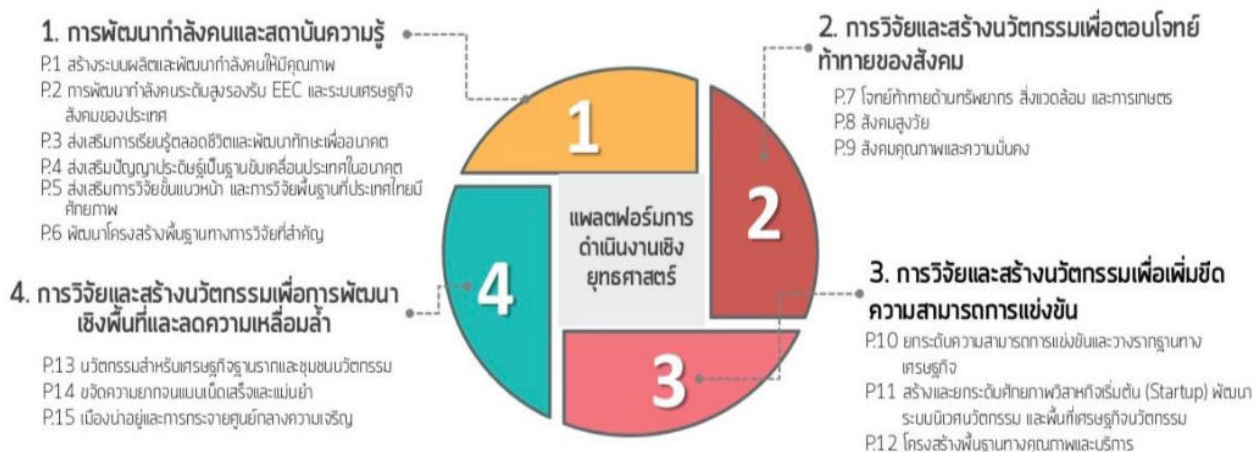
1. การพัฒนากำลังคนและสถาบันความรู้

P.1 สร้างระบบผลิตและพัฒนากำลังคนให้มีคุณภาพ
P.2 การพัฒนากำลังคนระดับสูงรองรับ EEC และระบบเศรษฐกิจสังคมของประเทศ
P.3 ส่งเสริมการเรียนรู้ตลอดชีวิตและพัฒนาทักษะเพื่ออนาคต
P.4 ส่งเสริมปัญญาประดิษฐ์เป็นฐานขับเคลื่อนประเทศในอนาคต
P.5 ส่งเสริมการวิจัยขั้นแนวหน้า และการวิจัยพื้นฐานที่ประเทศไทยมีศักยภาพ
P.6 พัฒนาโครงสร้างพื้นฐานทางการวิจัยที่สำคัญ

2. การวิจัยและสร้างนวัตกรรมเพื่อตอบโจทย์ท้าทายของสังคม

P.7 โจทย์ท้าทายด้านทรัพยากร สิ่งแวดล้อม และการเกษตร
P.8 สังคมสูงวัย
P.9 สังคมคุณภาพและความมั่นคง

1

2

แพลตฟอร์มการดำเนินงานเชิงยุทธศาสตร์

4

3

4. การวิจัยและสร้างนวัตกรรมเพื่อการพัฒนาเชิงพื้นที่และลดความเหลื่อมล้ำ

P.13 นวัตกรรมสำหรับเศรษฐกิจฐานรากและชุมชนนวัตกรรม
P14 ขจัดความยากจนแบบเบ็ดเสร็จและแม่นยำ
P.15 เมืองน่าอยู่และการกระจายศูนย์กลางความเจริญ

3. การวิจัยและสร้างนวัตกรรมเพื่อเพิ่มขีดความสามารถการแข่งขัน

P.10 ยกระดับความสามารถการแข่งขันและวางรากฐานทางเศรษฐกิจ
P11 สร้างและยกระดับศักยภาพวิสาหกิจเริ่มต้น (Startup) พัฒนาระบบนิเวศนวัตกรรม และพื้นที่เศรษฐกิจนวัตกรรม
P.12 โครงสร้างพื้นฐานทางคุณภาพและบริการ